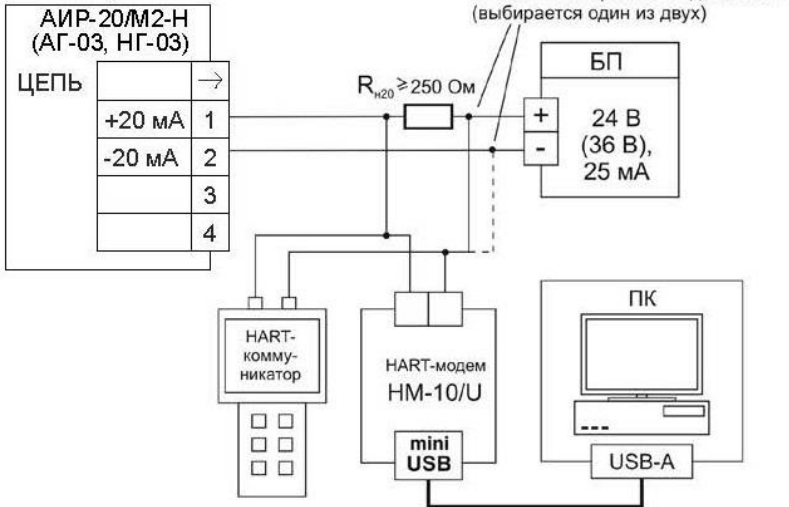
АИР-20/М2-Н
(АГ-03, НГ-03)

| ЦЕПЬ | | $\rightarrow$ |
|---|---|---|
| | +20 мА | 1 |
| | -20 мА | 2 |
| | | 3 |
| | | 4 |

(выбирается один из двух)

$R_{н20} \geq 250$ Ом

БП

+

-

24 В
(36 В),
25 мА

HART-
комму-
никатор

HART-модем
HM-10/U

mini
USB

ПК

USB-A